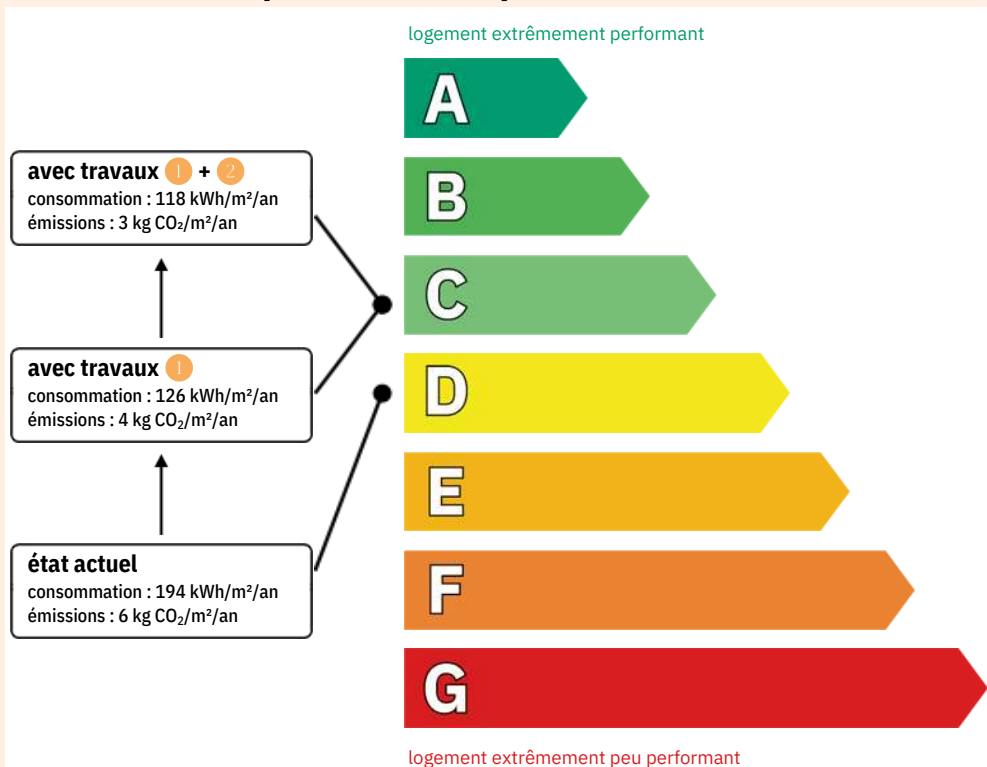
logement extrêmement performant

avec travaux 1 + 2
consommation : 118 kWh/m²/an
émissions : 3 kg $CO_2$/m²/an

avec travaux 1
consommation : 126 kWh/m²/an
émissions : 4 kg $CO_2$/m²/an

état actuel
consommation : 194 kWh/m²/an
émissions : 6 kg $CO_2$/m²/an

A
B
C
D
E
F
G

logement extrêmement peu performant